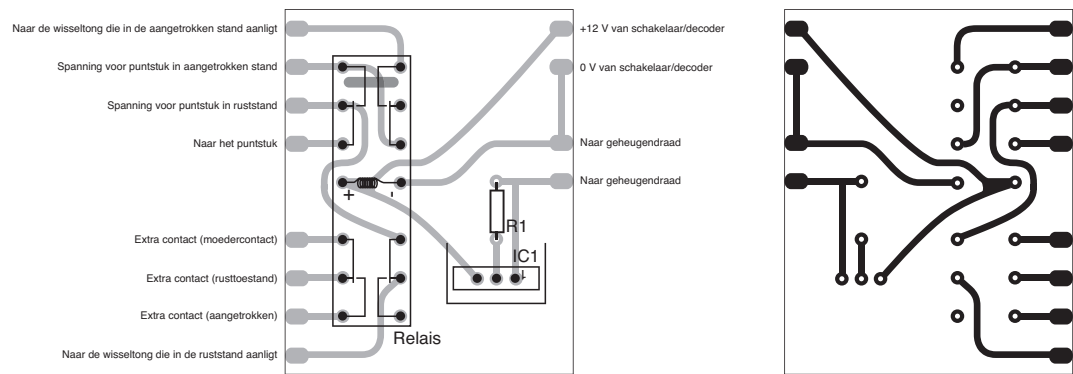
Naar de wisseltong die in de aangetrokken stand aanligt

Spanning voor puntstuk in aangetrokken stand

Spanning voor puntstuk in ruststand

Naar het puntstuk

Extra contact (moedercontact)

Extra contact (rusttoestand)

Extra contact (aangetrokken)

Naar de wisseltong die in de ruststand aanligt

+12 V van schakelaar/decoder

0 V van schakelaar/decoder

Naar geheugendraad

Naar geheugendraad

+

-

R1

IC1

Relais